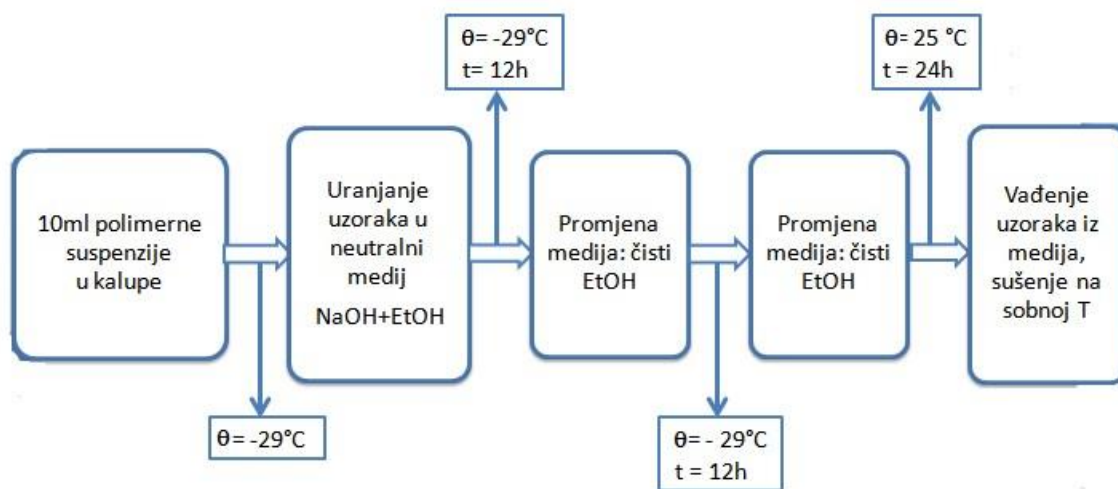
θ= -29°C
t= 12h

θ= 25 °C
t = 24h

10ml polimerne suspenzije u kalupe

θ= -29°C

Uranjanje uzoraka u neutralni medij
NaOH+EtOH

Promjena medija: čisti EtOH

θ= - 29°C
t = 12h

Promjena medija: čisti EtOH

Vađenje uzoraka iz medija, sušenje na sobnoj T